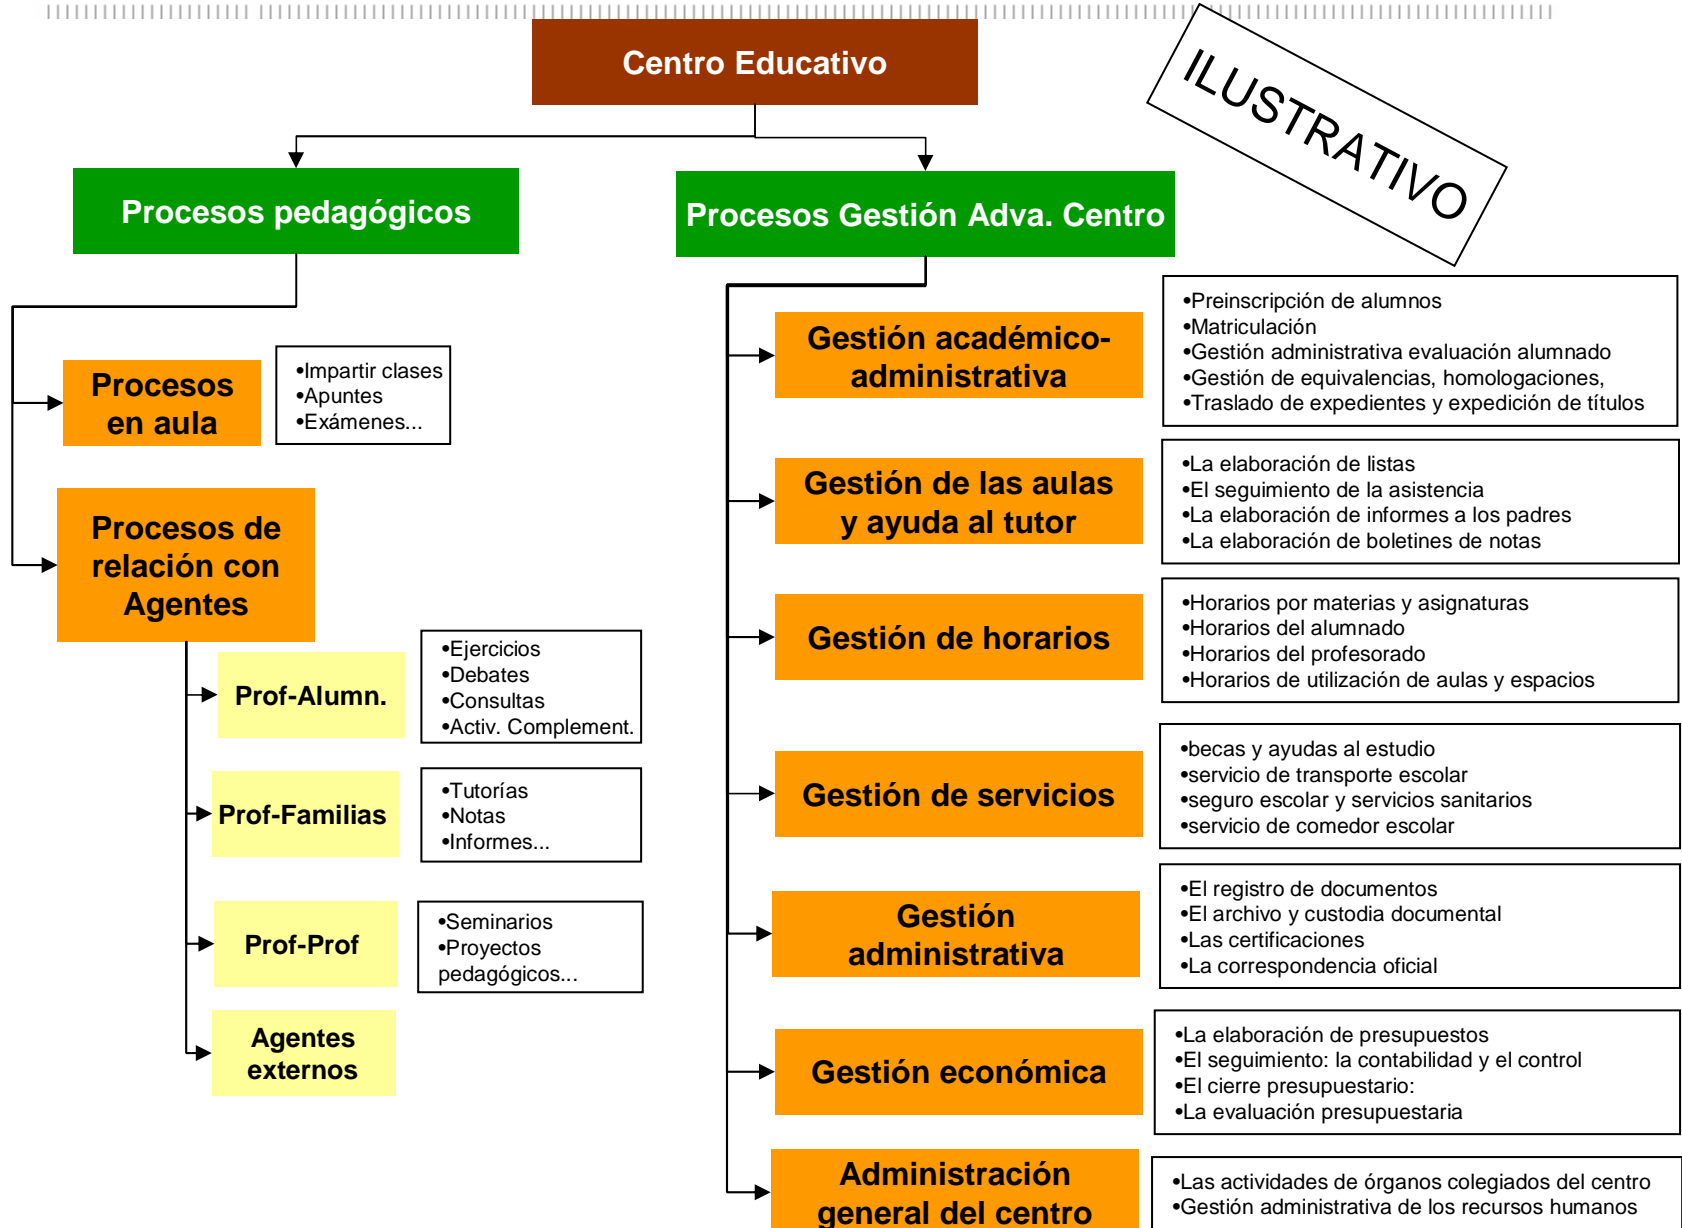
Centro Educativo

ILUSTRATIVO

Procesos pedagógicos

Procesos Gestión Adva. Centro

Procesos en aula

•Impartir clases
•Apuntes
•Exámenes...

Procesos de relación con Agentes

Prof-Alumn.

•Ejercicios
•Debates
•Consultas
•Activ. Complement.

Prof-Familias

•Tutorías
•Notas
•Informes...

Prof-Prof

•Seminarios
•Proyectos pedagógicos...

Agentes externos

Gestión académico-administrativa

•Preinscripción de alumnos
•Matriculación
•Gestión administrativa evaluación alumnado
•Gestión de equivalencias, homologaciones,
•Traslado de expedientes y expedición de títulos

Gestión de las aulas y ayuda al tutor

•La elaboración de listas
•El seguimiento de la asistencia
•La elaboración de informes a los padres
•La elaboración de boletines de notas

Gestión de horarios

•Horarios por materias y asignaturas
•Horarios del alumnado
•Horarios del profesorado
•Horarios de utilización de aulas y espacios

Gestión de servicios

•becas y ayudas al estudio
•servicio de transporte escolar
•seguro escolar y servicios sanitarios
•servicio de comedor escolar

Gestión administrativa

•El registro de documentos
•El archivo y custodia documental
•Las certificaciones
•La correspondencia oficial

Gestión económica

•La elaboración de presupuestos
•El seguimiento: la contabilidad y el control
•El cierre presupuestario:
•La evaluación presupuestaria

Administración general del centro

•Las actividades de órganos colegiados del centro
•Gestión administrativa de los recursos humanos